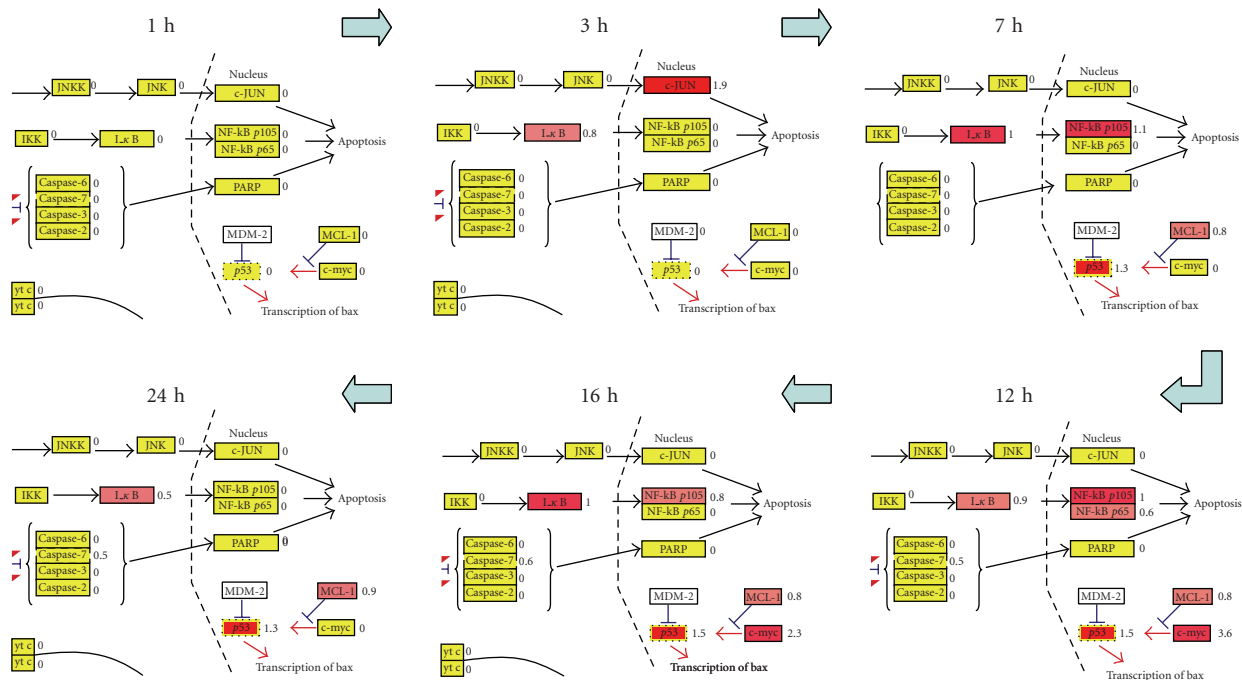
1 h

Nucleus
JNKK 0
JNK 0
c-JUN 0
IKK 0
I-κ B 0
NF-kB $p105$ 0
NF-kB $p65$ 0
Apoptosis
Caspase-6 0
Caspase-7 0
Caspase-3 0
Caspase-2 0
PARP 0
MDM-2
MCL-1 0
$p53$ 0
c-myc 0
Transcription of bax
yt c 0
yt c 0

3 h

Nucleus
JNKK 0
JNK 0
c-JUN 1.9
IKK 0
I-κ B 0.8
NF-kB $p105$ 0
NF-kB $p65$ 0
Apoptosis
Caspase-6 0
Caspase-7 0
Caspase-3 0
Caspase-2 0
PARP 0
MDM-2
MCL-1 0
$p53$ 0
c-myc 0
Transcription of bax
yt c 0
yt c 0

7 h

Nucleus
JNKK 0
JNK 0
c-JUN 0
IKK 0
I-κ B 1
NF-kB $p105$ 1.1
NF-kB $p65$ 0
Apoptosis
Caspase-6 0
Caspase-7 0
Caspase-3 0
Caspase-2 0
PARP 0
MDM-2
MCL-1 0.8
$p53$ 1.3
c-myc 0
Transcription of bax

24 h

Nucleus
JNKK 0
JNK 0
c-JUN 0
IKK 0
I-κ B 0.5
NF-kB $p105$ 0
NF-kB $p65$ 0
Apoptosis
Caspase-6 0
Caspase-7 0.5
Caspase-3 0
Caspase-2 0
PARP 0
MDM-2
MCL-1 0.9
$p53$ 1.3
c-myc 0
Transcription of bax
yt c 0
yt c 0

16 h

Nucleus
JNKK 0
JNK 0
c-JUN 0
IKK 0
I-κ B 1
NF-kB $p105$ 0.8
NF-kB $p65$ 0
Apoptosis
Caspase-6 0
Caspase-7 0.6
Caspase-3 0
Caspase-2 0
PARP 0
MDM-2
MCL-1 0.8
$p53$ 1.5
c-myc 2.3
Transcription of bax
yt c 0
yt c 0

12 h

Nucleus
JNKK 0
JNK 0
c-JUN 0
IKK 0
I-κ B 0.9
NF-kB $p105$ 1
NF-kB $p65$ 0.6
Apoptosis
Caspase-6 0
Caspase-7 0.5
Caspase-3 0
Caspase-2 0
PARP 0
MDM-2
MCL-1 0.8
$p53$ 1.5
c-myc 3.6
Transcription of bax